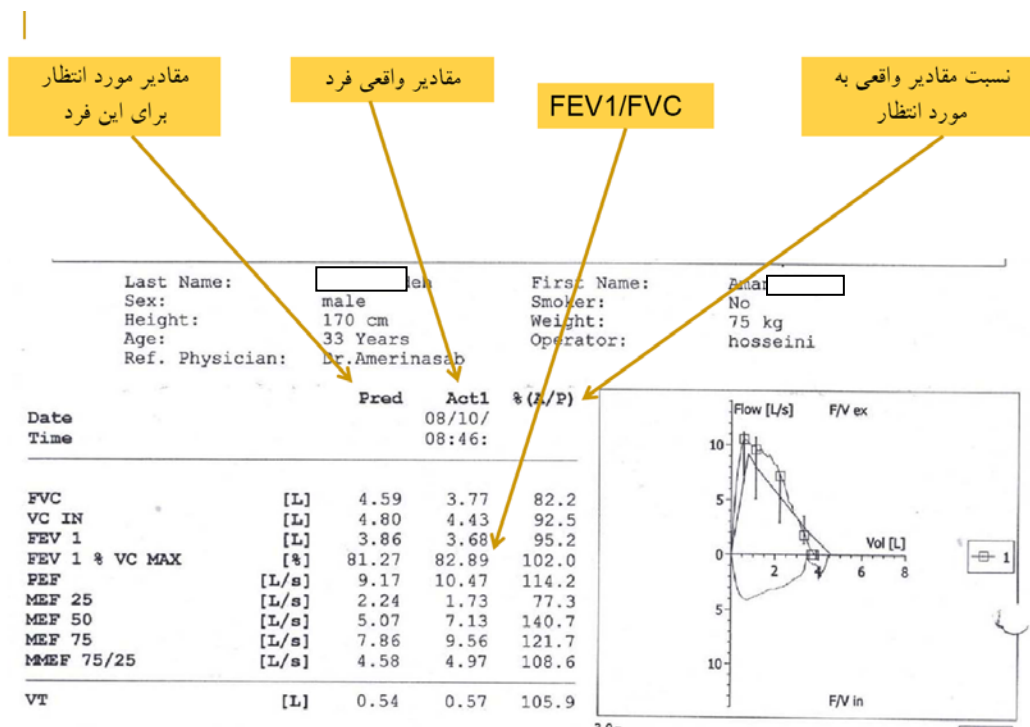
مقادیر مورد انتظار برای این فرد

مقادیر واقعی فرد

FEV1/FVC

نسبت مقادیر واقعی به مورد انتظار

Last Name: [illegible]deh
Sex: male
Height: 170 cm
Age: 33 Years
Ref. Physician: Dr.Amerinasab

First Name: Amar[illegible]
Smoker: No
Weight: 75 kg
Operator: hosseini

| | | Pred | Act1 | %(A/P) |
|---|---|---|---|---|
| Date | | | 08/10/ | |
| Time | | | 08:46: | |
| FVC | [L] | 4.59 | 3.77 | 82.2 |
| VC IN | [L] | 4.80 | 4.43 | 92.5 |
| FEV 1 | [L] | 3.86 | 3.68 | 95.2 |
| FEV 1 % VC MAX | [%] | 81.27 | 82.89 | 102.0 |
| PEF | [L/s] | 9.17 | 10.47 | 114.2 |
| MEF 25 | [L/s] | 2.24 | 1.73 | 77.3 |
| MEF 50 | [L/s] | 5.07 | 7.13 | 140.7 |
| MEF 75 | [L/s] | 7.86 | 9.56 | 121.7 |
| MMEF 75/25 | [L/s] | 4.58 | 4.97 | 108.6 |
| VT | [L] | 0.54 | 0.57 | 105.9 |

Flow [L/s]
F/V ex
10
5
0
5
10
2
4
6
8
Vol [L]
1
F/V in